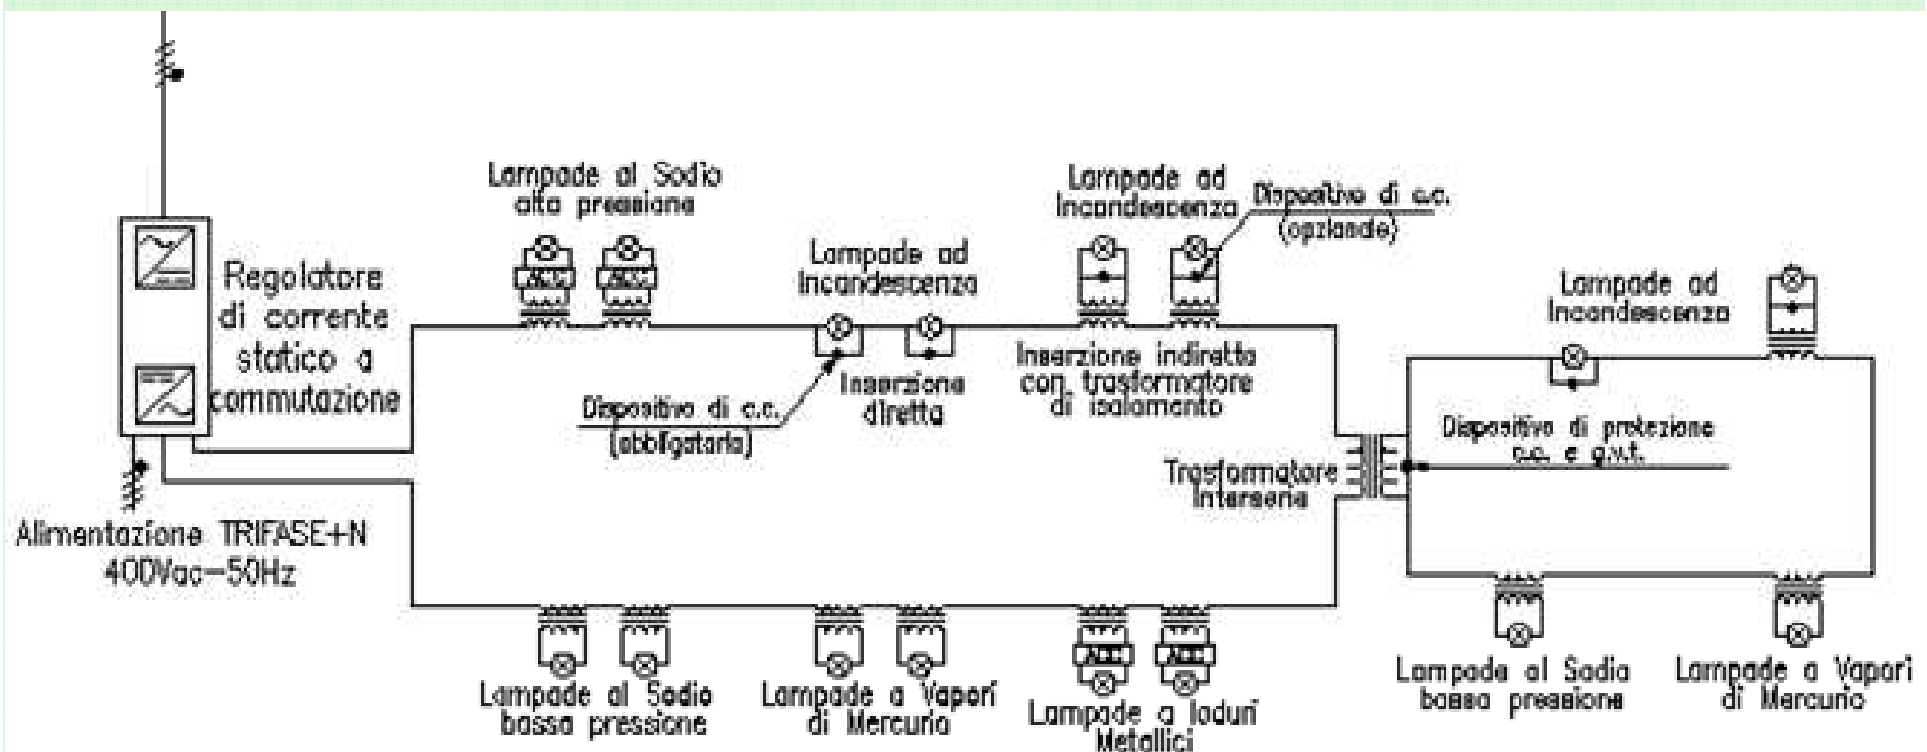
Lampade al Sodio alta pressione

Lampade ad Incandescenza

Dispositivo di c.c. (opzionale)

Regolatore di corrente statico a commutazione

Lampade ad Incandescenza

Lampade ad Incandescenza

Inserzione indiretta con trasformatore di isolamento

Dispositivo di c.c. (obbligatorio)

Inserzione diretta

Dispositivo di protezione c.c. e g.v.t.

Trasformatore Interserie

Alimentazione TRIFASE+N 400Vac-50Hz

Lampade al Sodio bassa pressione

Lampade a Vapori di Mercurio

Lampade a Ioduri Metallici

Lampade al Sodio bassa pressione

Lampade a Vapori di Mercurio